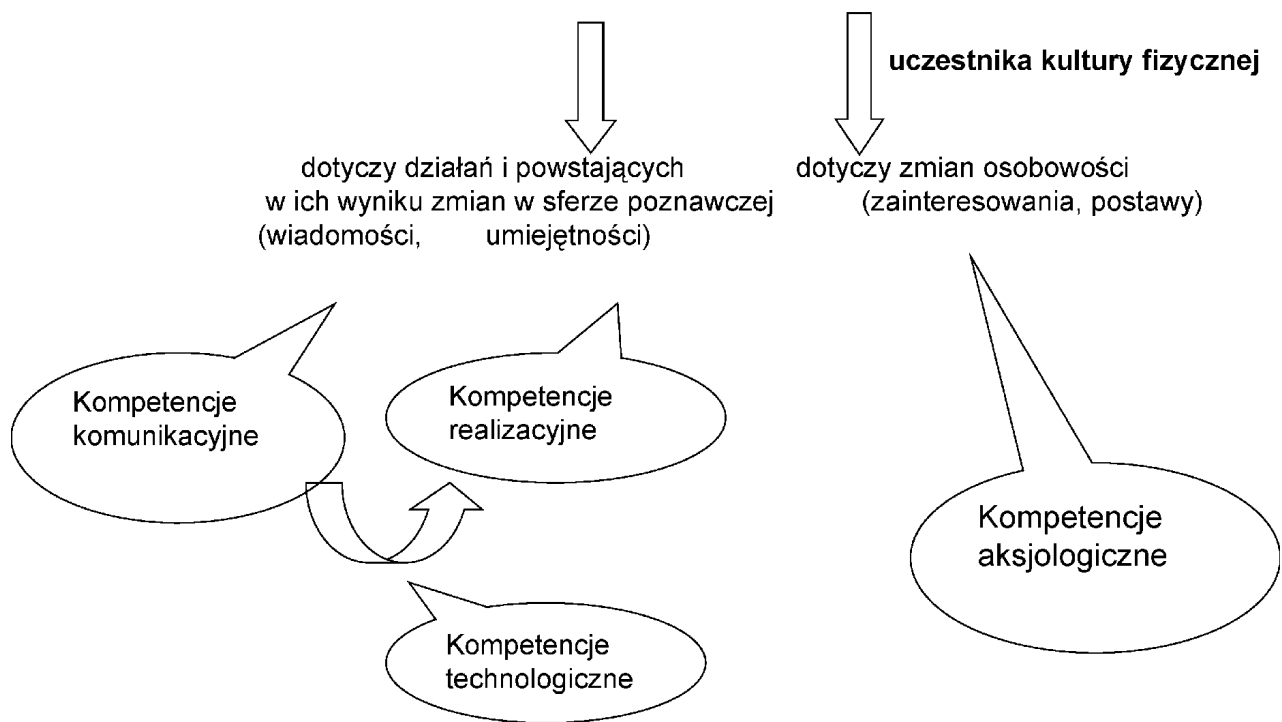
uczestnika kultury fizycznej

dotyczy działań i powstających w ich wyniku zmian w sferze poznawczej (wiadomości, umiejętności)

dotyczy zmian osobowości (zainteresowania, postawy)

Kompetencje komunikacyjne

Kompetencje realizacyjne

Kompetencje aksjologiczne

Kompetencje technologiczne